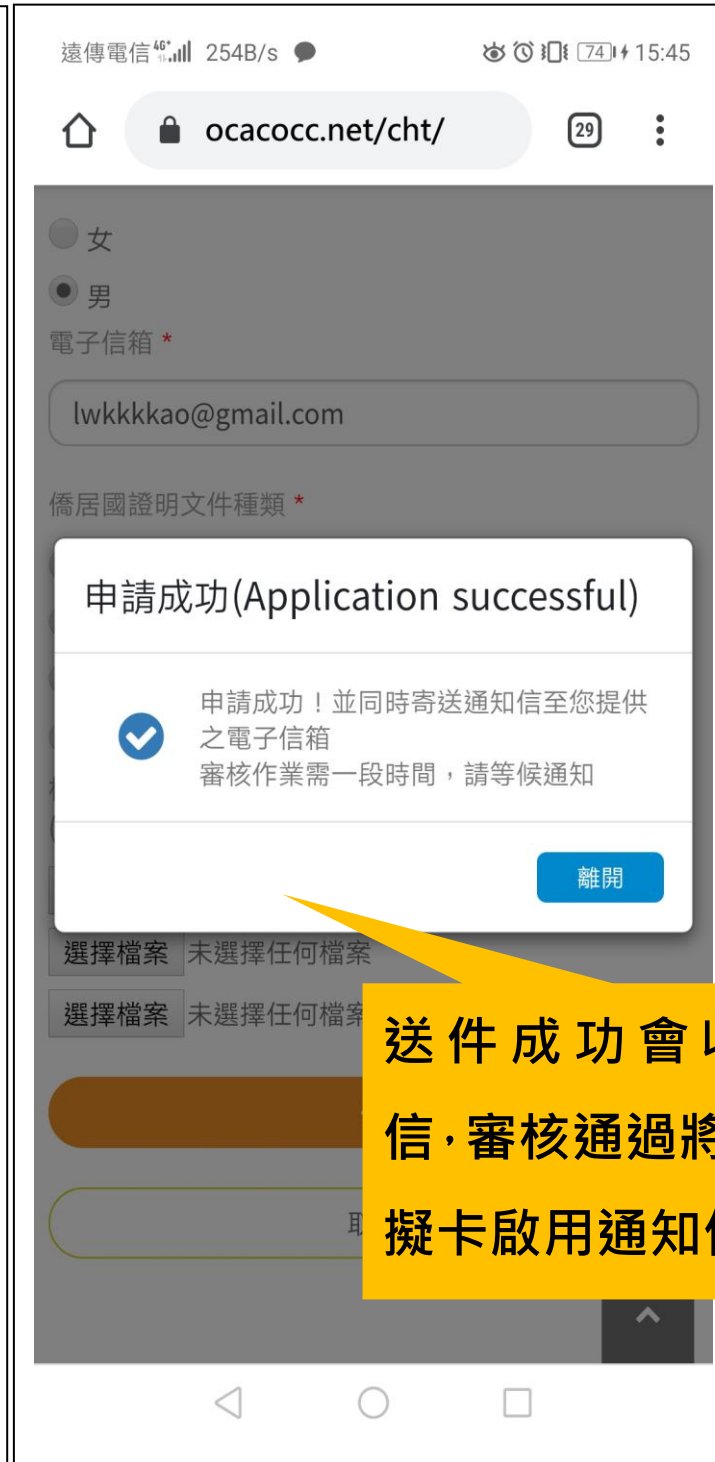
遠傳電信 254B/s 74 15:45

ocacocc.net/cht/ 29

女

男

電子信箱 *

lwkkkkao@gmail.com

僑居國證明文件種類 *

申請成功(Application successful)

申請成功！並同時寄送通知信至您提供之電子信箱
審核作業需一段時間，請等候通知

離開

選擇檔案 未選擇任何檔案

選擇檔案 未選擇任何檔案

送件成功會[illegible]
信,審核通過將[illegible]
擬卡啟用通知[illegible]